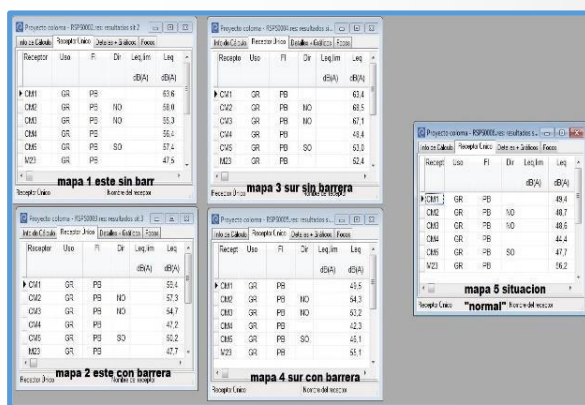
Proyecto coloma - RSP00002.res: resultados sit.2

Info de Cálculo | Receptor Único | Detalles + Gráficos | Focos

| Receptor | Uso | Pl | Dir | Leq,lim | Leq |
|---|---|---|---|---|---|
| | | | | dB(A) | dB(A) |
| CM1 | GR | PB | | | 63,6 |
| CM2 | GR | PB | NO | | 58,0 |
| CM3 | GR | PB | NO | | 55,3 |
| CM4 | GR | PB | | | 56,4 |
| CM5 | GR | PB | SO | | 57,4 |
| M23 | GR | PB | | | 47,5 |

mapa 1 este sin barr

Receptor Único | Nombre del receptor

Proyecto coloma - RSP00004.res: resultados sit.

Info de Cálculo | Receptor Único | Detalles + Gráficos | Focos

| Recepto | Uso | Pl | Dir | Leq,lim | Leq |
|---|---|---|---|---|---|
| | | | | dB(A) | dB(A) |
| CM1 | GR | PB | | | 63,4 |
| CM2 | GR | PB | NO | | 68,5 |
| CM3 | GR | PB | NO | | 67,1 |
| CM4 | GR | PB | | | 49,4 |
| CM5 | GR | PB | SO | | 53,0 |
| M23 | GR | PB | | | 52,4 |

mapa 3 sur sin barrera

Receptor Único | Nombre del receptor

Proyecto coloma - RSP00006.res: resultados s...

Info de Cálculo | Receptor Único | Detalles + Gráficos | Focos

| Recept | Uso | Pl | Dir | Leq,lim | Leq |
|---|---|---|---|---|---|
| | | | | dB(A) | dB(A) |
| CM1 | GR | PB | | | 49,4 |
| CM2 | GR | PB | NO | | 48,7 |
| CM3 | GR | PB | NO | | 48,6 |
| CM4 | GR | PB | | | 44,4 |
| CM5 | GR | PB | SO | | 47,7 |
| M23 | GR | PB | | | 56,2 |

mapa 5 situacion "normal"

Receptor Único | Nombre del receptor

Proyecto coloma - RSP00003.res: resultados sit.3

Info de Cálculo | Receptor Único | Detalles + Gráficos | Focos

| Receptor | Uso | Pl | Dir | Leq,lim | Leq |
|---|---|---|---|---|---|
| | | | | dB(A) | dB(A) |
| CM1 | GR | PB | | | 59,4 |
| CM2 | GR | PB | NO | | 57,3 |
| CM3 | GR | PB | NO | | 54,7 |
| CM4 | GR | PB | | | 47,2 |
| CM5 | GR | PB | SO | | 50,2 |
| M23 | GR | PB | | | 47,7 |

mapa 2 este con barrera

Receptor Único | Nombre del receptor

Proyecto coloma - RSP00005.res: resultados sit.

Info de Cálculo | Receptor Único | Detalles + Gráficos | Focos

| Recept | Uso | Pl | Dir | Leq,lim | Leq |
|---|---|---|---|---|---|
| | | | | dB(A) | dB(A) |
| CM1 | GR | PB | | | 49,5 |
| CM2 | GR | PB | NO | | 64,3 |
| CM3 | GR | PB | NO | | 63,2 |
| CM4 | GR | PB | | | 42,3 |
| CM5 | GR | PB | SO | | 45,1 |
| M23 | GR | PB | | | 51,1 |

mapa 4 sur con barrera

Receptor Único | Nombre del receptor